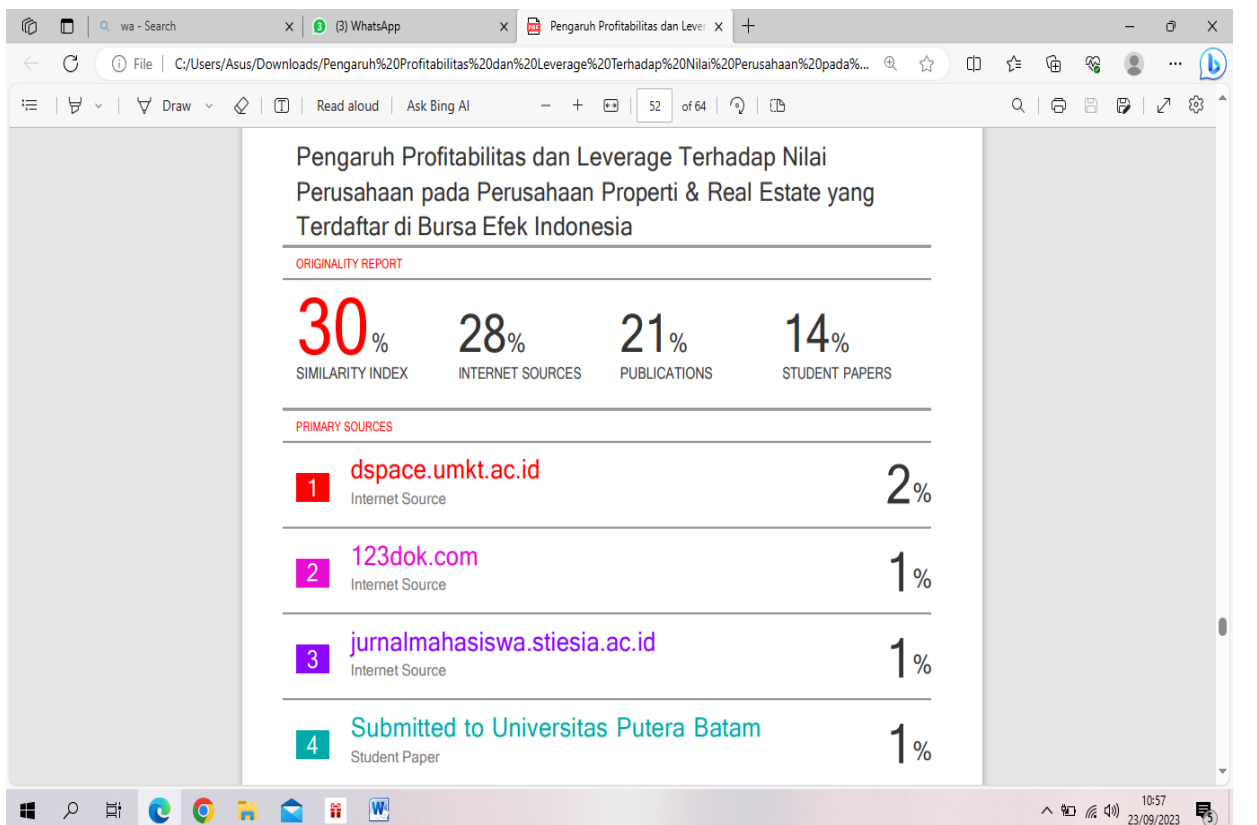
wa - Search
(3) WhatsApp
Pengaruh Profitabilitas dan Lever

File | C:/Users/Asus/Downloads/Pengaruh%20Profitabilitas%20dan%20Leverage%20Terhadap%20Nilai%20Perusahaan%20pada%...

Draw | Read aloud | Ask Bing AI | − + | 52 | of 64

Pengaruh Profitabilitas dan Leverage Terhadap Nilai Perusahaan pada Perusahaan Properti & Real Estate yang Terdaftar di Bursa Efek Indonesia

ORIGINALITY REPORT

30% SIMILARITY INDEX

28% INTERNET SOURCES

21% PUBLICATIONS

14% STUDENT PAPERS

PRIMARY SOURCES

| | | |
|---|---|---|
| 1 | dspace.umkt.ac.id Internet Source | 2% |
| 2 | 123dok.com Internet Source | 1% |
| 3 | jurnalmahasiswa.stiesia.ac.id Internet Source | 1% |
| 4 | Submitted to Universitas Putera Batam Student Paper | 1% |

10:57
23/09/2023
5